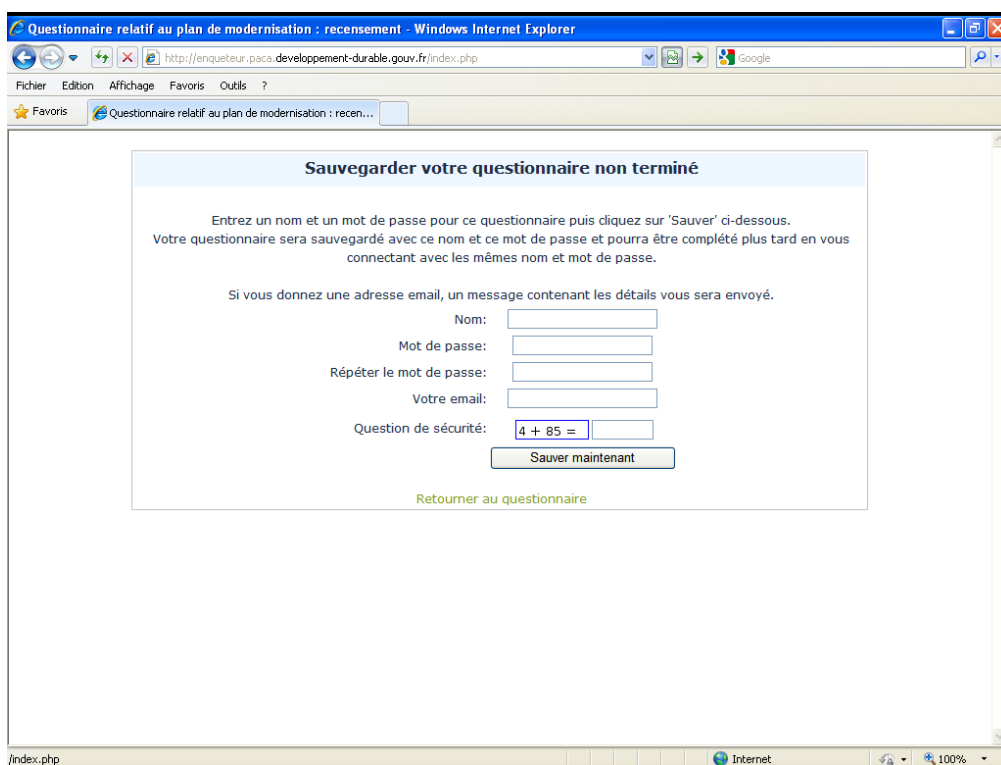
Questionnaire relatif au plan de modernisation : recensement - Windows Internet Explorer

http://enqueteur.paca.developpement-durable.gouv.fr/index.php

Google

Fichier Edition Affichage Favoris Outils ?

Favoris

Questionnaire relatif au plan de modernisation : recen...

Sauvegarder votre questionnaire non terminé

Entrez un nom et un mot de passe pour ce questionnaire puis cliquez sur 'Sauver' ci-dessous.
Votre questionnaire sera sauvegardé avec ce nom et ce mot de passe et pourra être complété plus tard en vous connectant avec les mêmes nom et mot de passe.

Si vous donnez une adresse email, un message contenant les détails vous sera envoyé.

Nom:

Mot de passe:

Répéter le mot de passe:

Votre email:

Question de sécurité: $4 + 85 =$

Sauver maintenant

Retourner au questionnaire

/index.php

Internet

100%